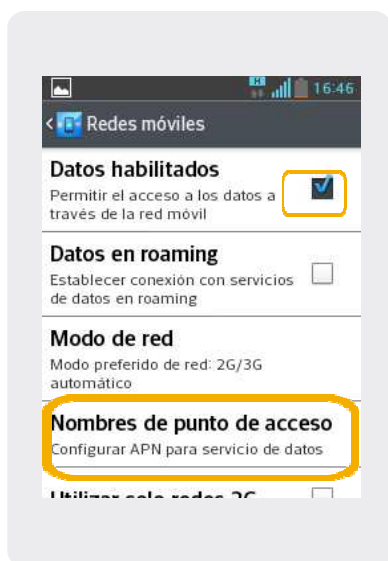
H 16:46

Redes móviles

Datos habilitados
Permitir el acceso a los datos a través de la red móvil

Datos en roaming
Establecer conexión con servicios de datos en roaming

Modo de red
Modo preferido de red: 2G/3G automático

Nombres de punto de acceso
Configurar APN para servicio de datos

Utilizar solo redes 2G